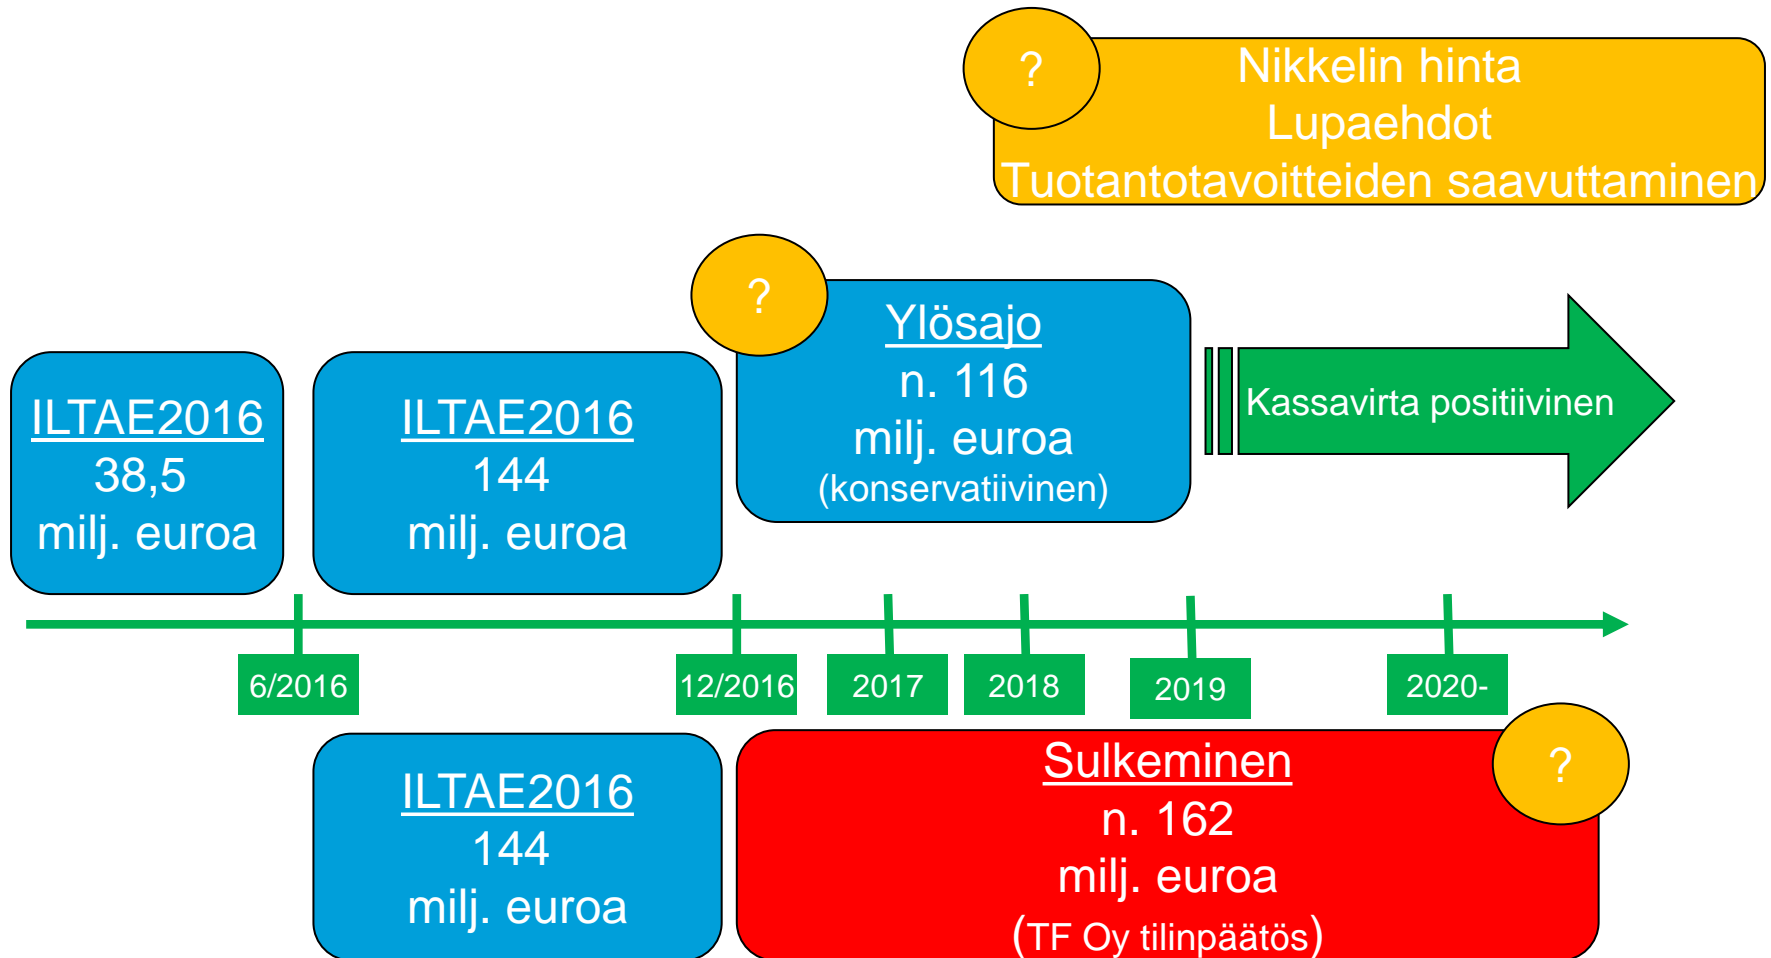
?

Nikkelin hinta
Lupaehdot
Tuotantotavoitteiden saavuttaminen

ILTAE2016
38,5
milj. euroa

ILTAE2016
144
milj. euroa

?

Ylösajo
n. 116
milj. euroa
(konservatiivinen)

Kassavirta positiivinen

6/2016

12/2016

2017

2018

2019

2020-

ILTAE2016
144
milj. euroa

Sulkeminen
n. 162
milj. euroa
(TF Oy tilinpäätös)

?